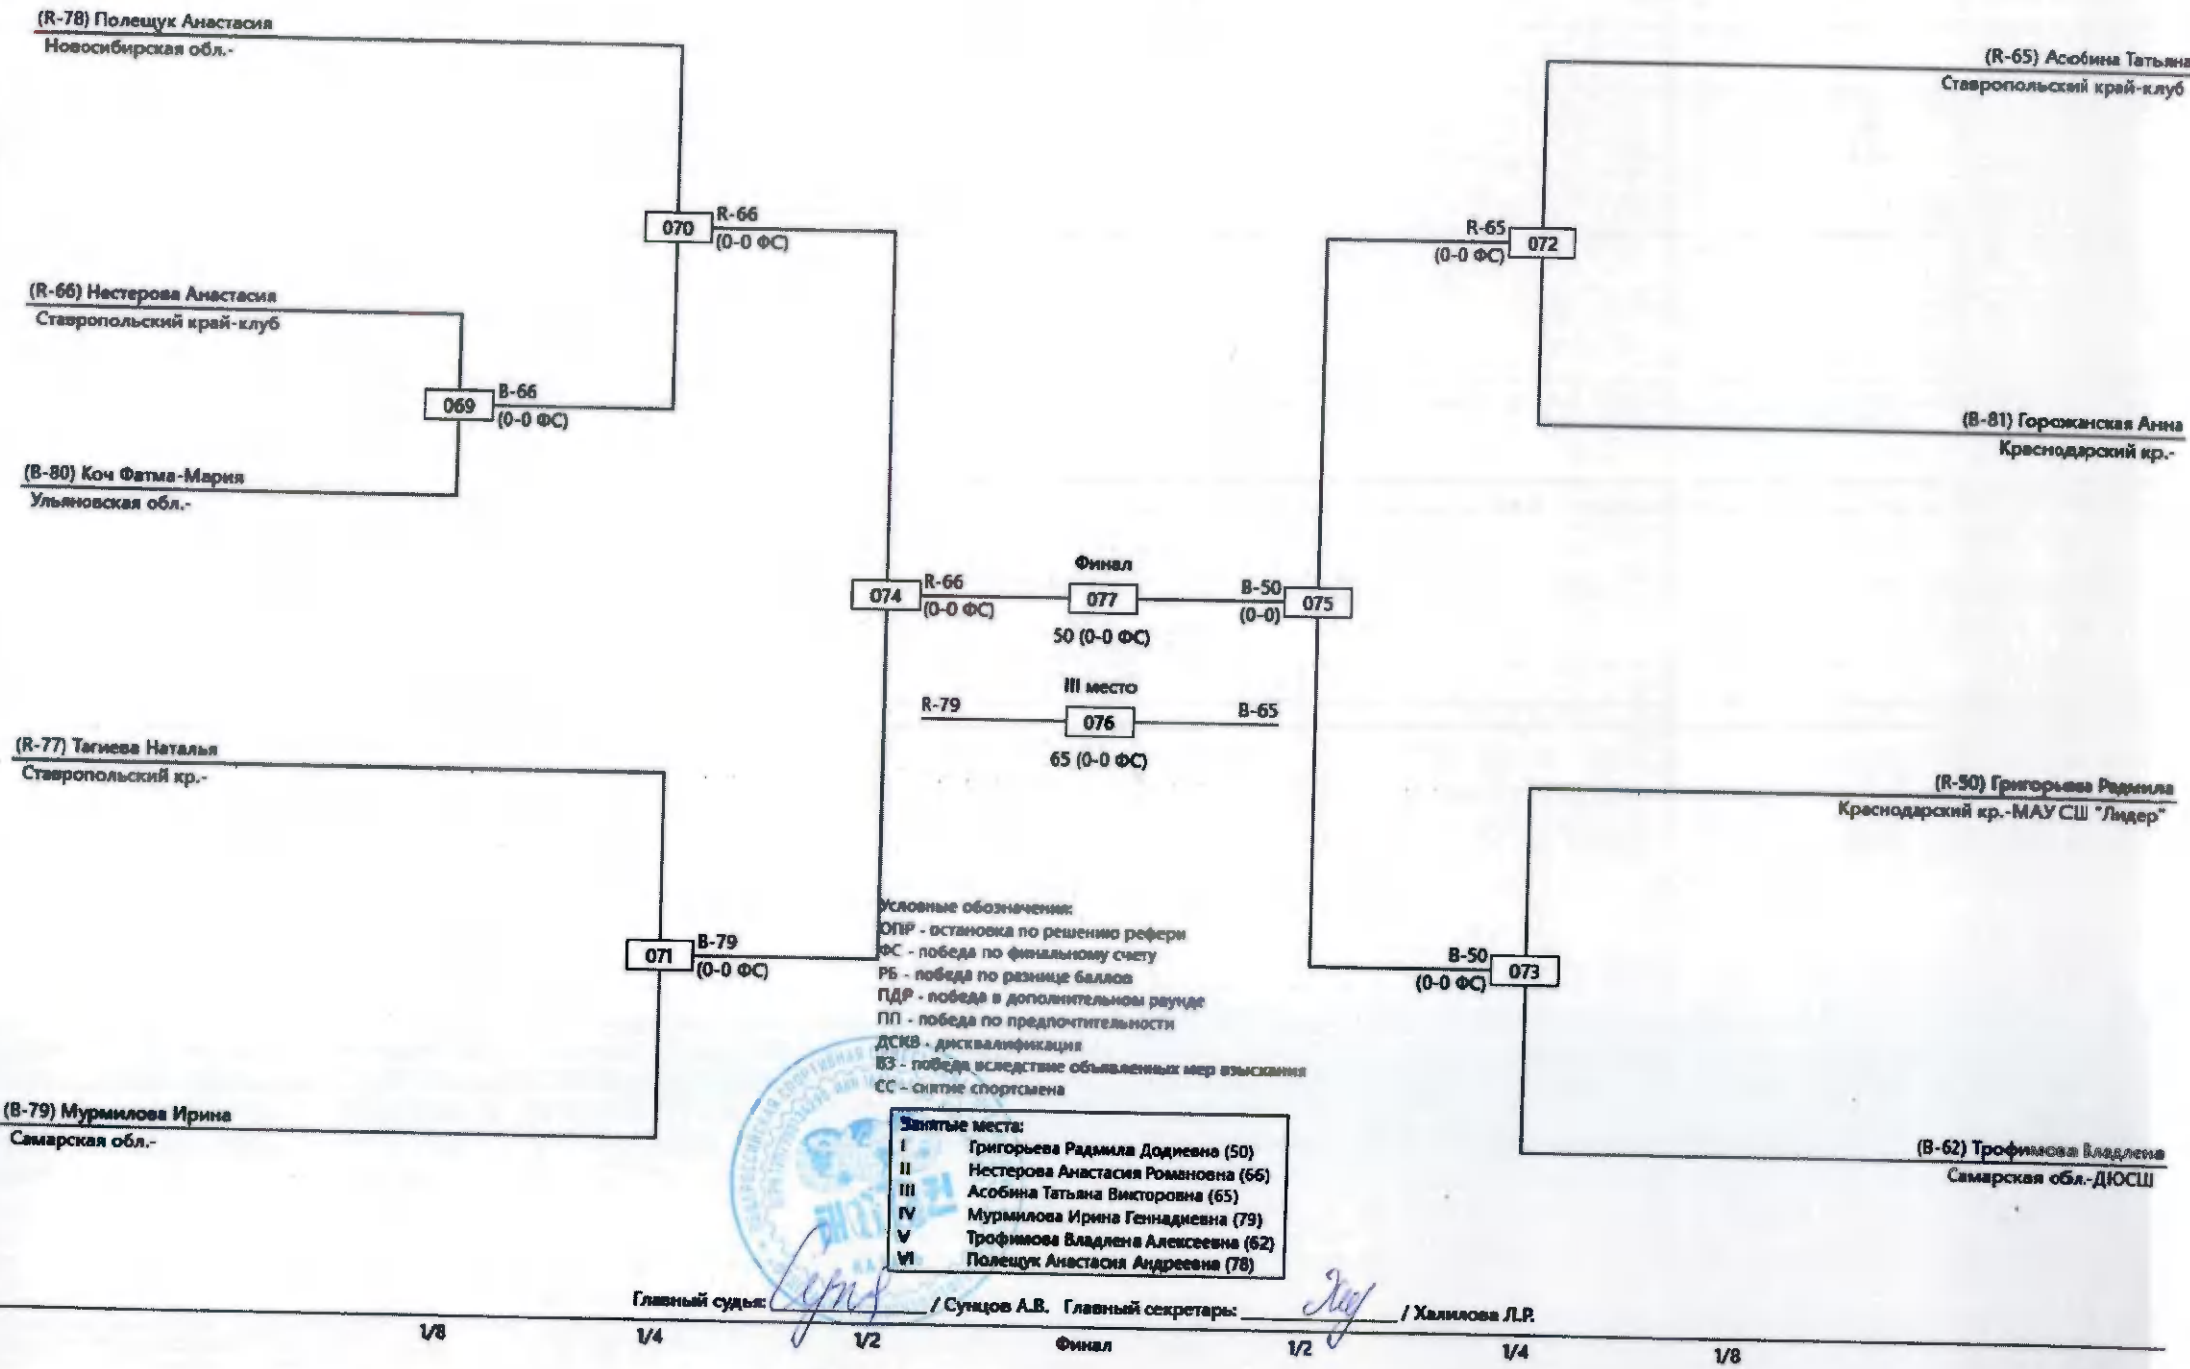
(R-78) Полещук Анастасия
Новосибирская обл.-

(R-65) Асобина Татьяна
Ставропольский край-клуб

070 R-66
(0-0 ФС)

R-65
(0-0 ФС) 072

(R-66) Нестерова Анастасия
Ставропольский край-клуб

069 B-66
(0-0 ФС)

(B-81) Горожанская Анна
Краснодарский кр.-

(B-80) Коч Фатма-Мария
Ульяновская обл.-

Финал
074 R-66
(0-0 ФС)
077
50 (0-0 ФС)
B-50
(0-0) 075

III место
R-79
076
65 (0-0 ФС)
B-65

(R-77) Тагиева Наталья
Ставропольский кр.-

(R-50) Григорьева Радмила
Краснодарский кр.-МАУ СШ "Лидер"

071 B-79
(0-0 ФС)

B-50
(0-0 ФС) 073

Условные обозначения:
ОПР - остановка по решению рефери
ФС - победа по финальному счету
РБ - победа по разнице баллов
ПДР - победа в дополнительном раунде
ПП - победа по предпочтительности
ДСКВ - дисквалификация
ВЗ - победа вследствие объявленных мер взыскания
СС - снятие спортсмена

(B-79) Мурмилова Ирина
Самарская обл.-

Занятые места:
I Григорьева Радмила Додиевна (50)
II Нестерова Анастасия Романовна (66)
III Асобина Татьяна Викторовна (65)
IV Мурмилова Ирина Геннадиевна (79)
V Трофимова Владлена Алексеевна (62)
VI Полещук Анастасия Андреевна (78)

(B-62) Трофимова Владлена
Самарская обл.-ДЮСШ

Главный судья: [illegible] / Сунцов А.В. Главный секретарь: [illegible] / Халилова Л.Р.

1/8 1/4 1/2 Финал 1/2 1/4 1/8